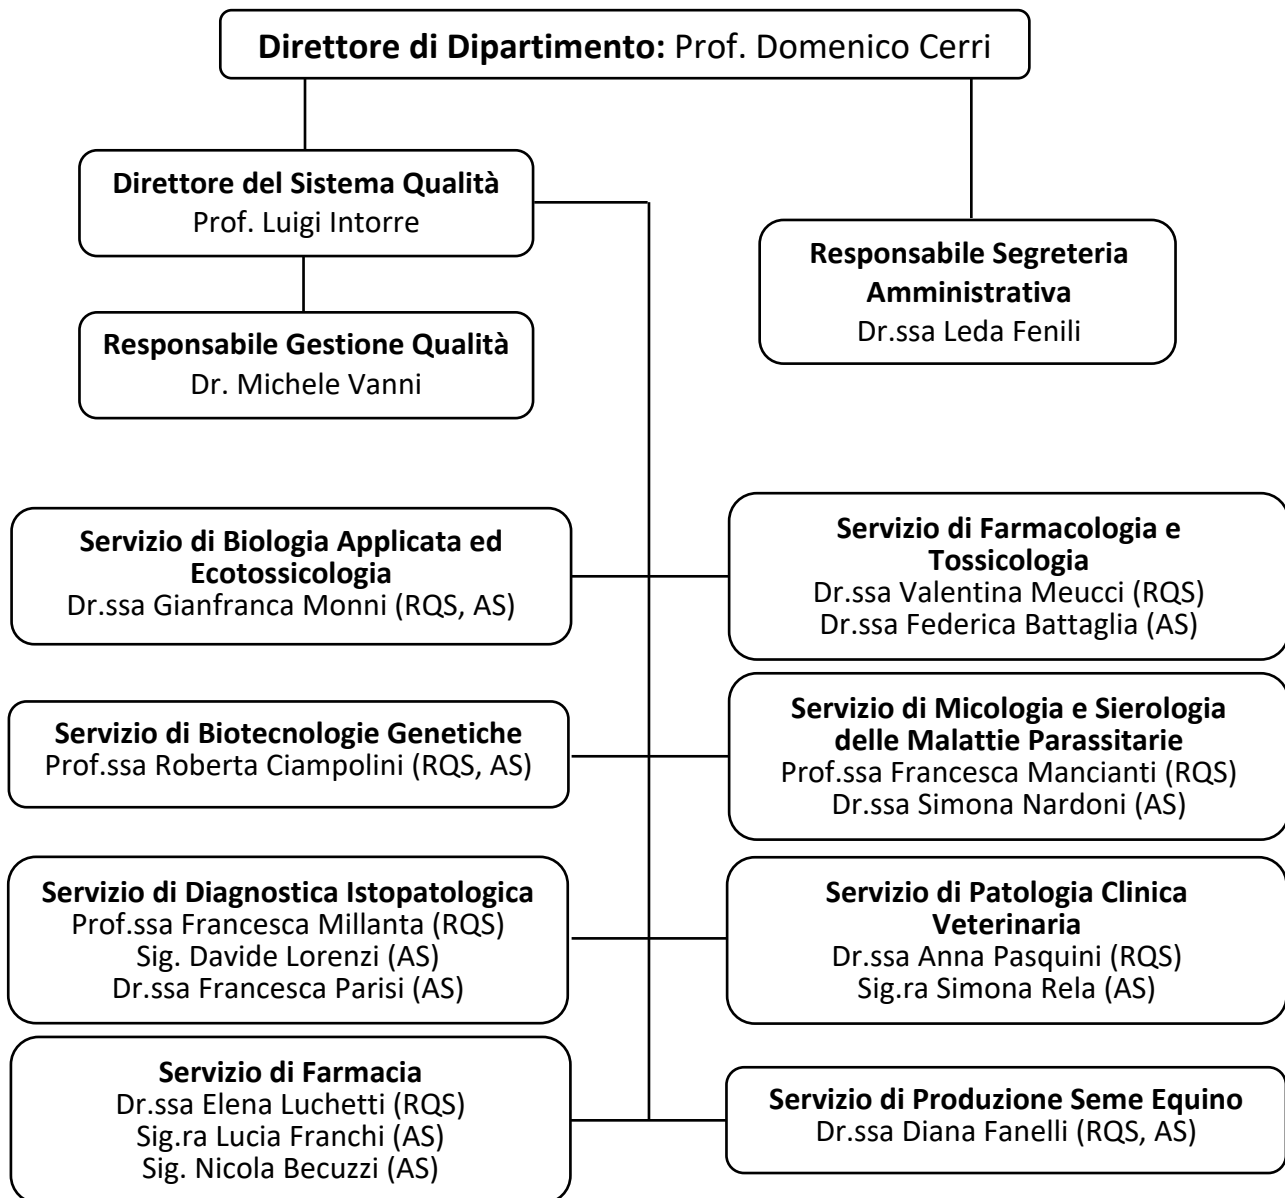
**Direttore di Dipartimento:** Prof. Domenico Cerri

**Direttore del Sistema Qualità**
Prof. Luigi Intorre

**Responsabile Segreteria Amministrativa**
Dr.ssa Leda Fenili

**Responsabile Gestione Qualità**
Dr. Michele Vanni

**Servizio di Biologia Applicata ed Ecotossicologia**
Dr.ssa Gianfranca Monni (RQS, AS)

**Servizio di Farmacologia e Tossicologia**
Dr.ssa Valentina Meucci (RQS)
Dr.ssa Federica Battaglia (AS)

**Servizio di Biotecnologie Genetiche**
Prof.ssa Roberta Ciampolini (RQS, AS)

**Servizio di Micologia e Sierologia delle Malattie Parassitarie**
Prof.ssa Francesca Mancianti (RQS)
Dr.ssa Simona Nardoni (AS)

**Servizio di Diagnostica Istopatologica**
Prof.ssa Francesca Millanta (RQS)
Sig. Davide Lorenzi (AS)
Dr.ssa Francesca Parisi (AS)

**Servizio di Patologia Clinica Veterinaria**
Dr.ssa Anna Pasquini (RQS)
Sig.ra Simona Rela (AS)

**Servizio di Farmacia**
Dr.ssa Elena Luchetti (RQS)
Sig.ra Lucia Franchi (AS)
Sig. Nicola Becuzzi (AS)

**Servizio di Produzione Seme Equino**
Dr.ssa Diana Fanelli (RQS, AS)